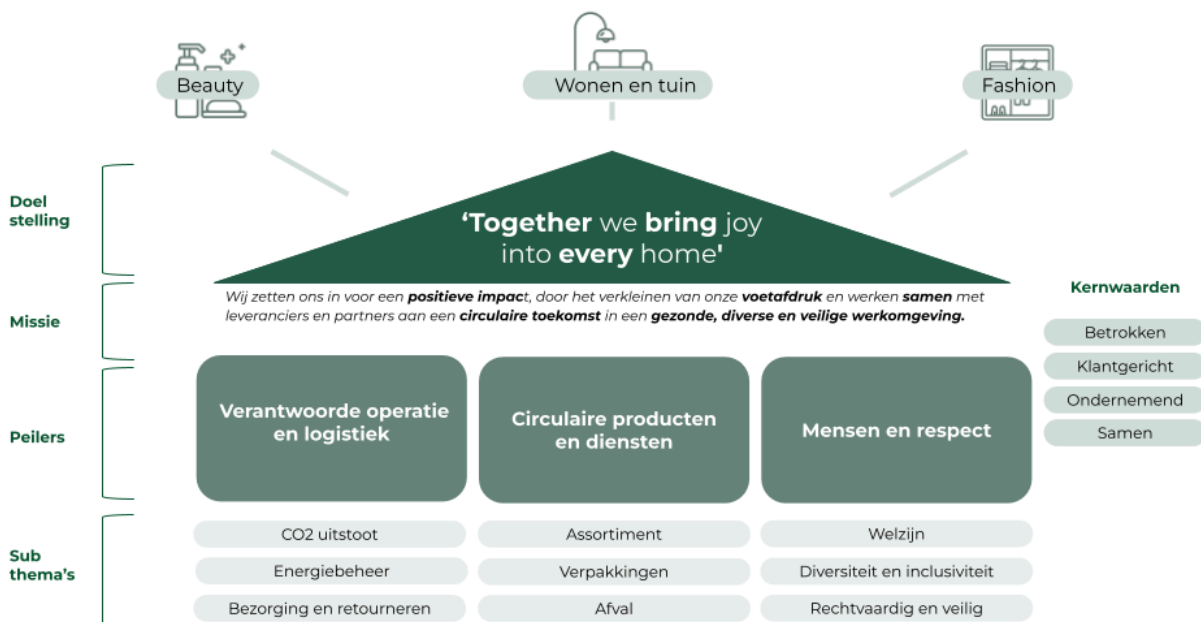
Beauty

Wonen en tuin

Fashion

Doel stelling

'Together we bring joy into every home'

Missie

Wij zetten ons in voor een positieve impact, door het verkleinen van onze voetafdruk en werken samen met leveranciers en partners aan een circulaire toekomst in een gezonde, diverse en veilige werkomgeving.

Kernwaarden

Betrokken

Klantgericht

Ondernemend

Samen

Peilers

Verantwoorde operatie en logistiek

Circulaire producten en diensten

Mensen en respect

Sub thema's

CO2 uitstoot

Energiebeheer

Bezorging en retourneren

Assortiment

Verpakkingen

Afval

Welzijn

Diversiteit en inclusiviteit

Rechtvaardig en veilig